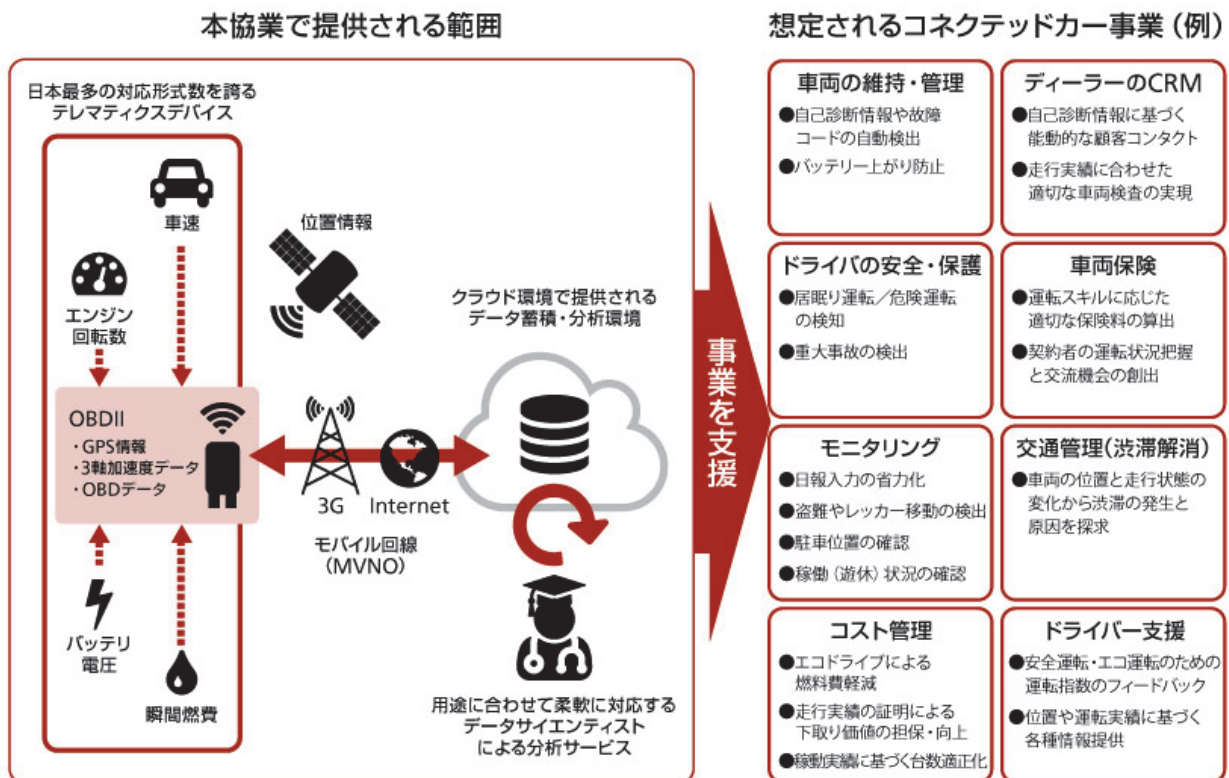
本協業で提供される範囲

日本最多の対応形式数を誇るテレマティクスデバイス

車速

エンジン回転数

OBDII
・GPS情報
・3軸加速度データ
・OBDデータ

バッテリ電圧

瞬間燃費

位置情報

3G

Internet

モバイル回線（MVNO）

クラウド環境で提供されるデータ蓄積・分析環境

用途に合わせて柔軟に対応するデータサイエンティストによる分析サービス

事業を支援

想定されるコネクテッドカー事業（例）

車両の維持・管理
●自己診断情報や故障コードの自動検出
●バッテリー上がり防止

ディーラーのCRM
●自己診断情報に基づく能動的な顧客コンタクト
●走行実績に合わせた適切な車両検査の実現

ドライバの安全・保護
●居眠り運転／危険運転の検知
●重大事故の検出

車両保険
●運転スキルに応じた適切な保険料の算出
●契約者の運転状況把握と交流機会の創出

モニタリング
●日報入力の省力化
●盗難やレッカー移動の検出
●駐車位置の確認
●稼働（遊休）状況の確認

交通管理（渋滞解消）
●車両の位置と走行状態の変化から渋滞の発生と原因を探求

コスト管理
●エコドライブによる燃料費軽減
●走行実績の証明による下取り価値の担保・向上
●稼動実績に基づく台数適正化

ドライバー支援
●安全運転・エコ運転のための運転指数のフィードバック
●位置や運転実績に基づく各種情報提供